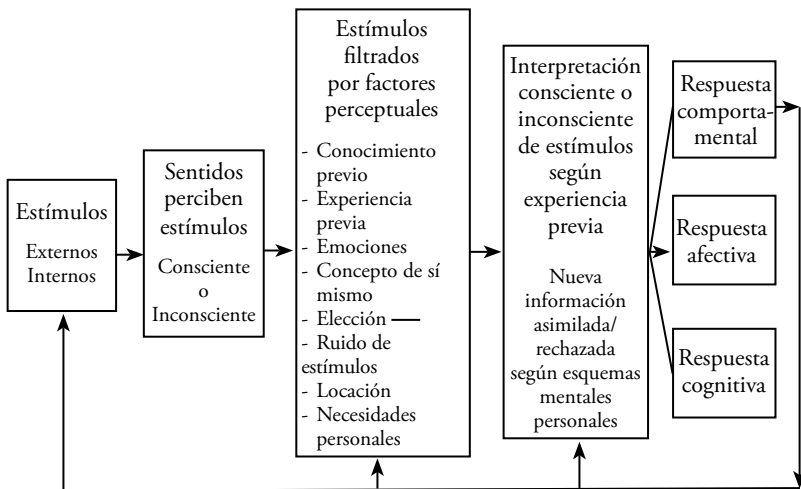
Estímulos

Externos
Internos

Sentidos perciben estímulos

Consciente o Inconsciente

Estímulos filtrados por factores perceptuales

- Conocimiento previo
- Experiencia previa
- Emociones
- Concepto de sí mismo
- Elección
- Ruido de estímulos
- Locación
- Necesidades personales

Interpretación consciente o inconsciente de estímulos según experiencia previa

Nueva información asimilada/ rechazada según esquemas mentales personales

Respuesta comportamental

Respuesta afectiva

Respuesta cognitiva